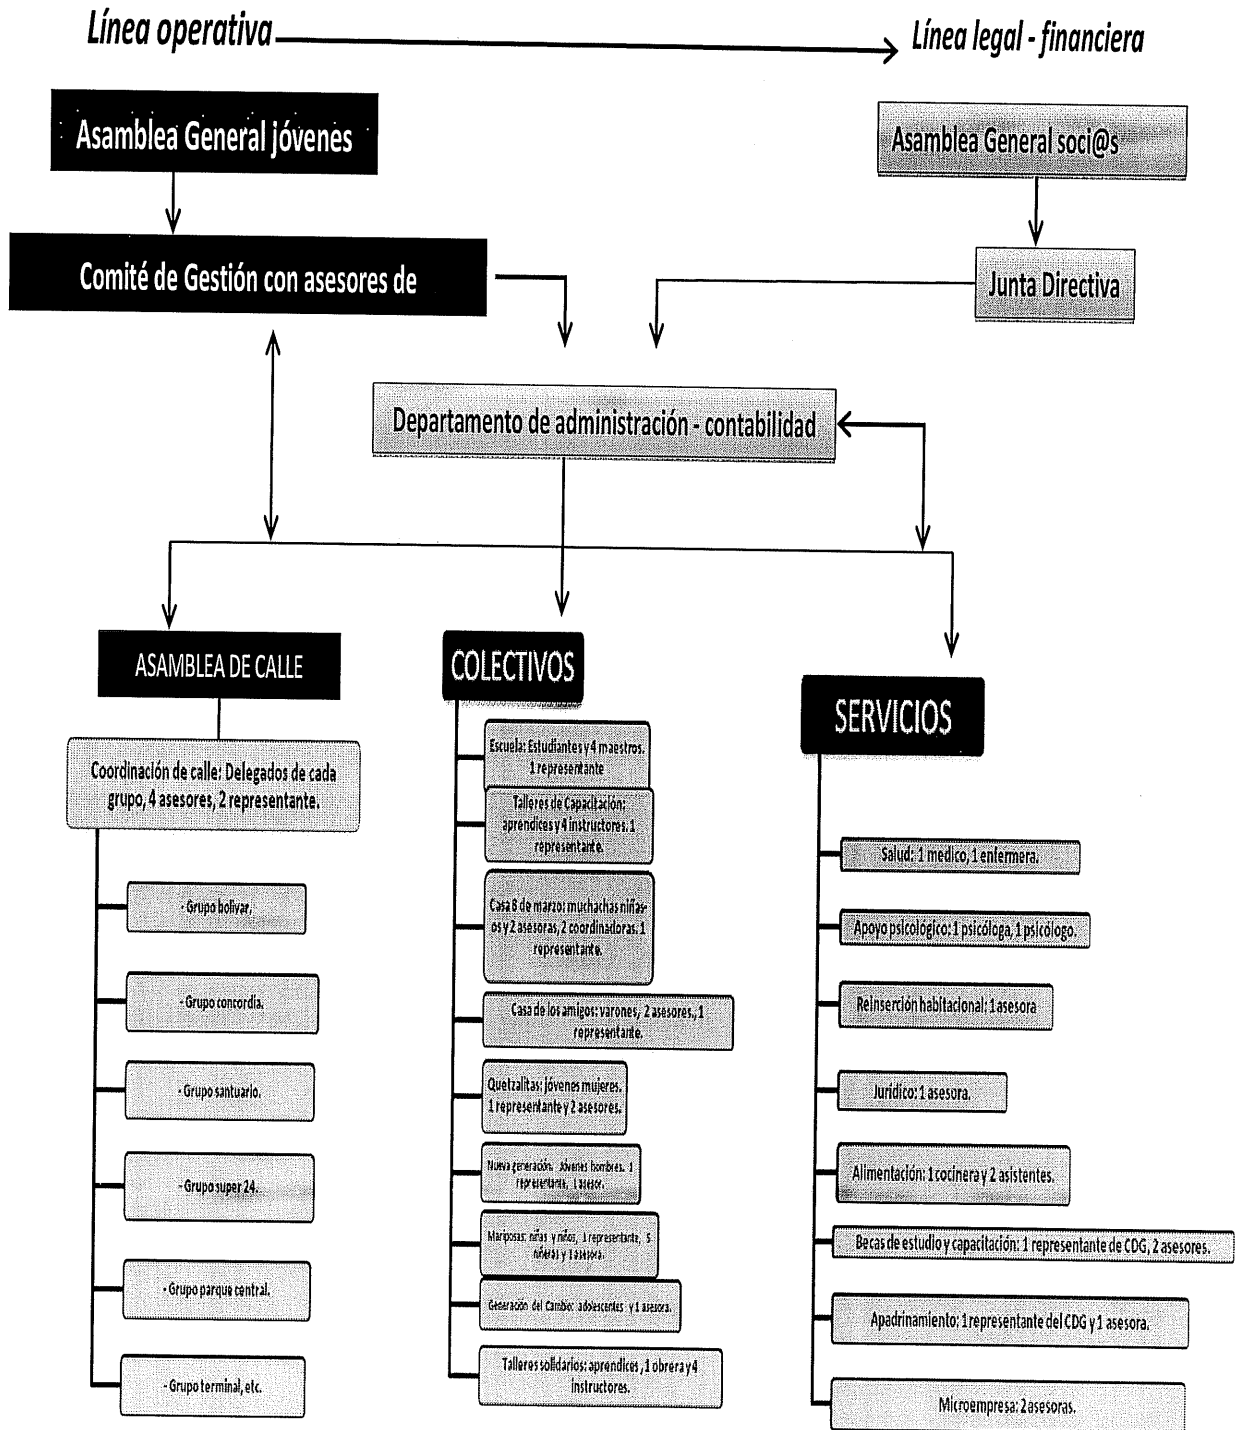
Línea operativa

Línea legal - financiera

Asamblea General jóvenes

Asamblea General soci@s

Comité de Gestión con asesores de

Junta Directiva

Departamento de administración - contabilidad

ASAMBLEA DE CALLE

Coordinación de calle: Delegados de cada grupo, 4 asesores, 2 representante.

- Grupo bolivar.

- Grupo concordia.

- Grupo santuario.

- Grupo super 24.

- Grupo parque central.

- Grupo terminal, etc.

COLECTIVOS

Escuela: Estudiantes y 4 maestros. 1 representante

Talleres de Capacitación: aprendices y 4 instructores. 1 representante.

Casa 8 de marzo: muchachas niñas-os y 2 asesoras, 2 coordinadoras. 1 representante.

Casa de los amigos: varones, 2 asesores, 1 representante.

Quetzalitas: jóvenes mujeres. 1 representante y 2 asesores.

Nueva generación: Jóvenes hombres. 1 representante, 1 asesor.

Mariposas: niñas y niños, 1 representante, 5 niñeras y 1 asesora.

Generación del Cambio: adolescentes y 1 asesora.

Talleres solidarios: aprendices, 1 obrera y 4 instructores.

SERVICIOS

Salud: 1 medico, 1 enfermera.

Apoyo psicológico: 1 psicóloga, 1 psicólogo.

Reinserción habitacional: 1 asesora

Jurídico: 1 asesora.

Alimentación: 1 cocinera y 2 asistentes.

Becas de estudio y capacitación: 1 representante de CDG, 2 asesores.

Apadrinamiento: 1 representante del CDG y 1 asesora.

Microempresa: 2 asesoras.